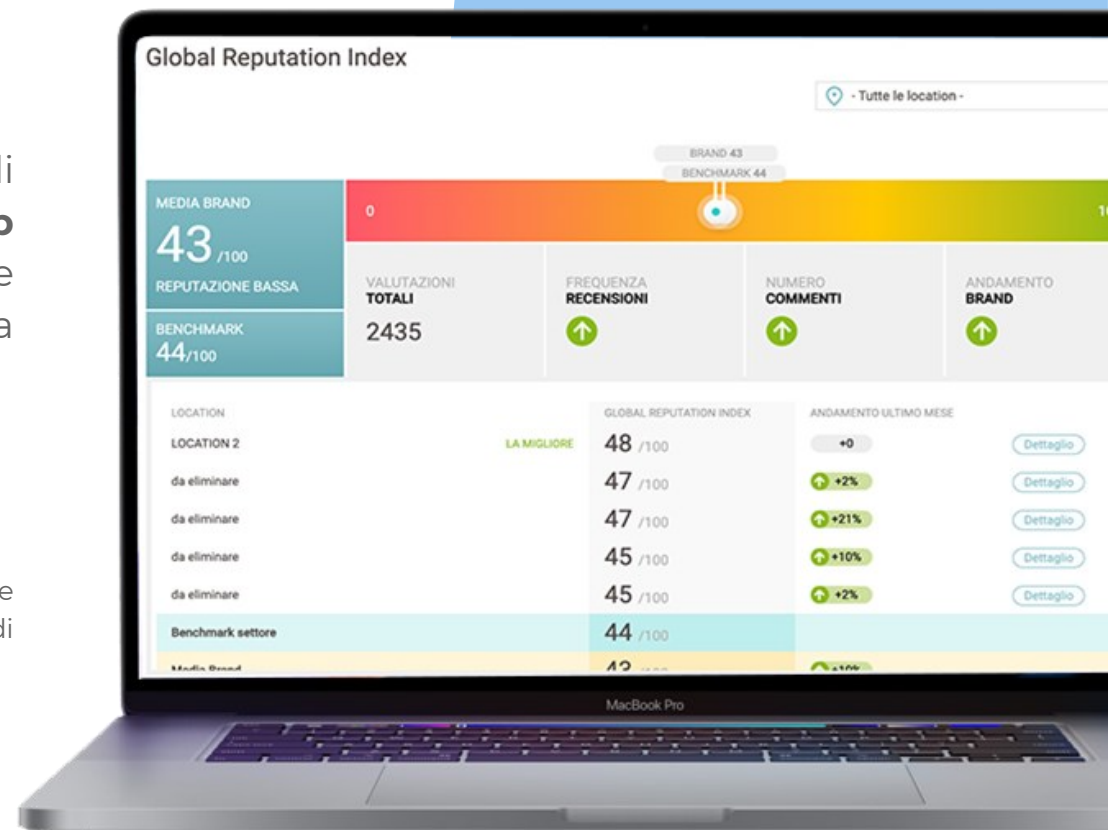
li
o
e
a

e
di

Global Reputation Index

- Tutte le location -

BRAND 43
BENCHMARK 44

MEDIA BRAND
43 /100
REPUTAZIONE BASSA

BENCHMARK
44/100

0

VALUTAZIONI
TOTALI
2435

FREQUENZA
RECENSIONI

NUMERO
COMMENTI

ANDAMENTO
BRAND

| LOCATION | | GLOBAL REPUTATION INDEX | ANDAMENTO ULTIMO MESE | |
|---|---|---|---|---|
| LOCATION 2 | LA MIGLIORE | 48 /100 | +0 | Dettaglio |
| da eliminare | | 47 /100 | +2% | Dettaglio |
| da eliminare | | 47 /100 | +21% | Dettaglio |
| da eliminare | | 45 /100 | +10% | Dettaglio |
| da eliminare | | 45 /100 | +2% | Dettaglio |
| Benchmark settore | | 44 /100 | | |
| Media Brand | | 43 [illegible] | +10% | |

MacBook Pro